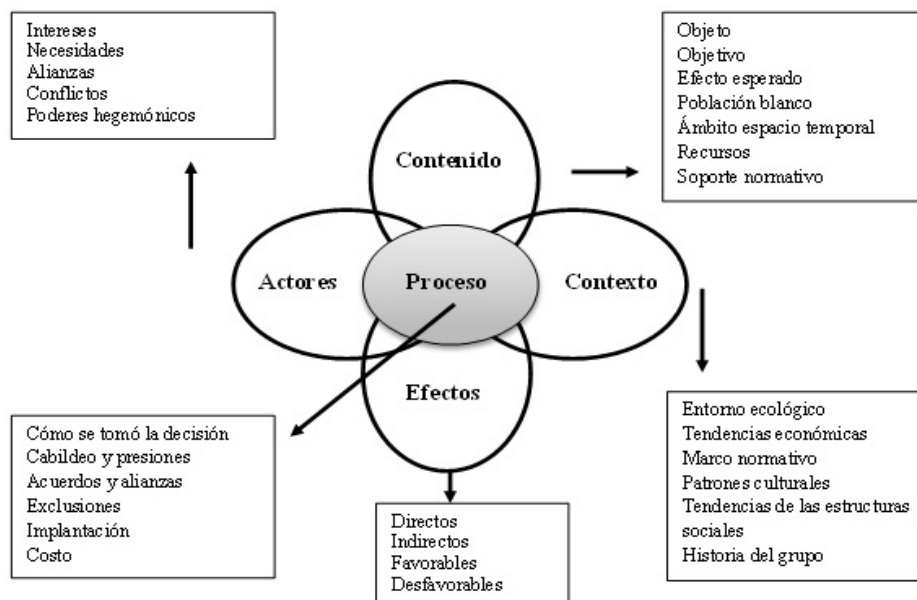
Intereses
Necesidades
Alianzas
Conflictos
Poderes hegemónicos

Contenido

Objeto
Objetivo
Efecto esperado
Población blanco
Ámbito espacio temporal
Recursos
Soporte normativo

Actores

Proceso

Contexto

Efectos

Entorno ecológico
Tendencias económicas
Marco normativo
Patrones culturales
Tendencias de las estructuras sociales
Historia del grupo

Cómo se tomó la decisión
Cabildeo y presiones
Acuerdos y alianzas
Exclusiones
Implantación
Costo

Directos
Indirectos
Favorables
Desfavorables